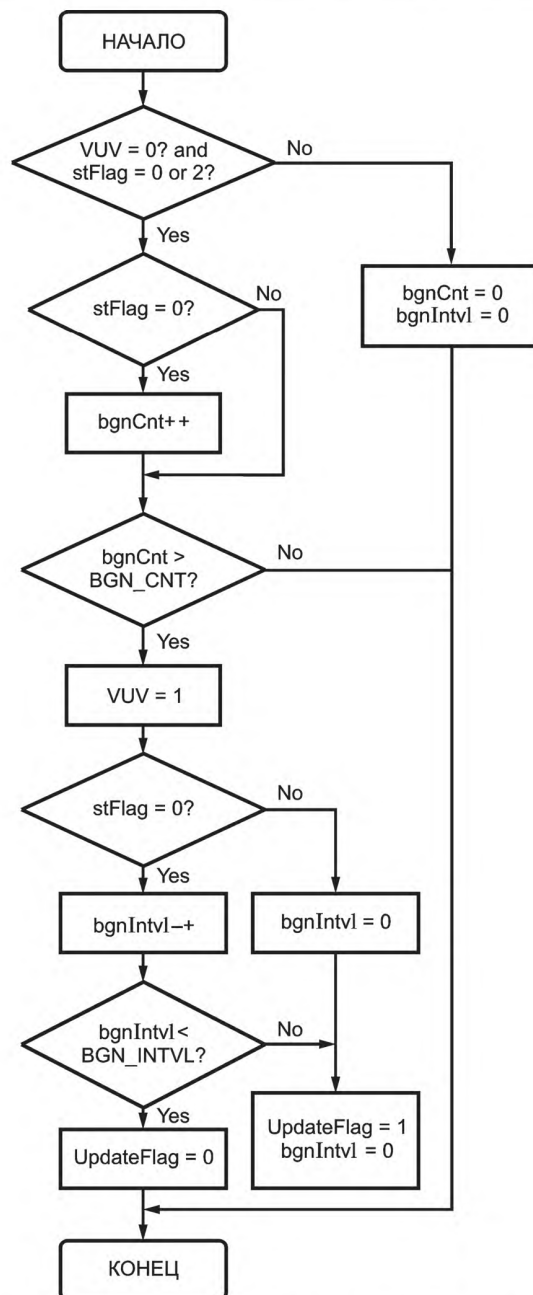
НАЧАЛО

VUV = 0? and stFlag = 0 or 2?

No

Yes

bgnCnt = 0
bgnIntvl = 0

stFlag = 0?

No

Yes

bgnCnt++

bgnCnt > BGN_CNT?

No

Yes

VUV = 1

stFlag = 0?

No

Yes

bgnIntvl–+

bgnIntvl = 0

bgnIntvl < BGN_INTVL?

No

Yes

UpdateFlag = 0

UpdateFlag = 1
bgnIntvl = 0

КОНЕЦ